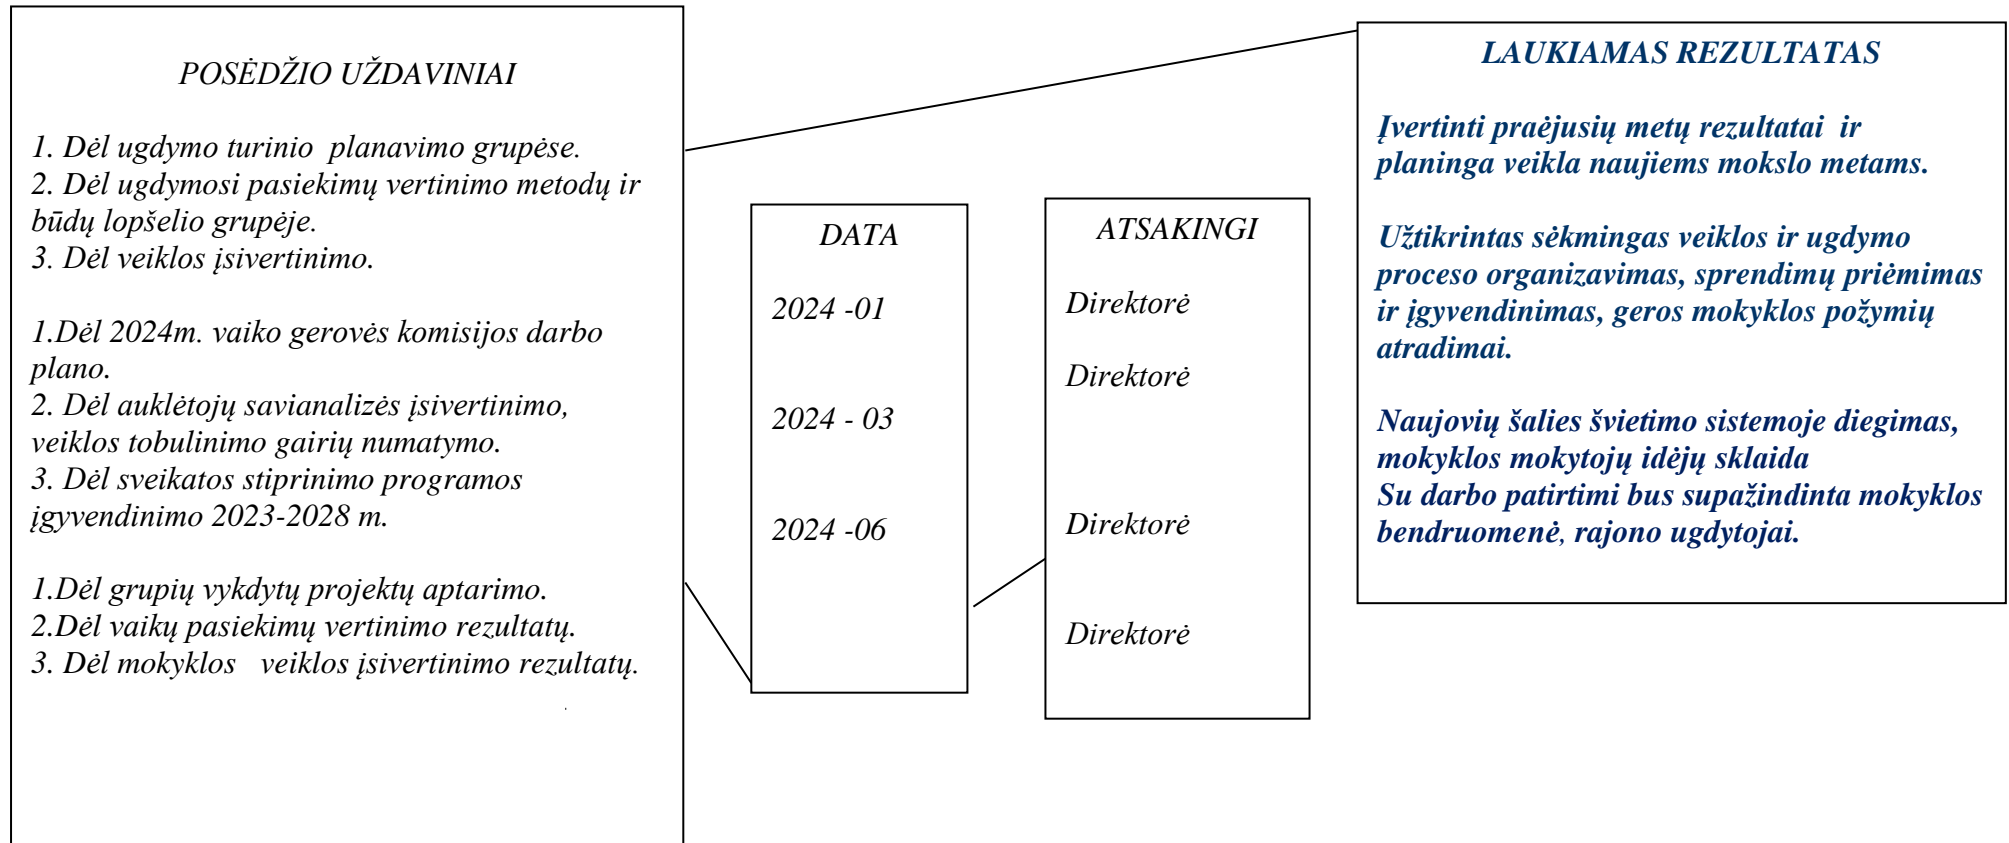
POSĖDŽIO UŽDAVINIAI

1. Dėl ugdymo turinio planavimo grupėse.
2. Dėl ugdymosi pasiekimų vertinimo metodų ir būdų lopšelio grupėje.
3. Dėl veiklos įsivertinimo.

1.Dėl 2024m. vaiko gerovės komisijos darbo plano.
2. Dėl auklėtojų savianalizės įsivertinimo, veiklos tobulinimo gairių numatymo.
3. Dėl sveikatos stiprinimo programos įgyvendinimo 2023-2028 m.

1.Dėl grupių vykdytų projektų aptarimo.
2.Dėl vaikų pasiekimų vertinimo rezultatų.
3. Dėl mokyklos veiklos įsivertinimo rezultatų.

DATA

2024 -01

2024 - 03

2024 -06

ATSAKINGI

Direktorė

Direktorė

Direktorė

Direktorė

LAUKIAMAS REZULTATAS

Įvertinti praėjusių metų rezultatai ir planinga veikla naujiems mokslo metams.

Užtikrintas sėkmingas veiklos ir ugdymo proceso organizavimas, sprendimų priėmimas ir įgyvendinimas, geros mokyklos požymių atradimai.

Naujovių šalies švietimo sistemoje diegimas, mokyklos mokytojų idėjų sklaida
Su darbo patirtimi bus supažindinta mokyklos bendruomenė, rajono ugdytojai.